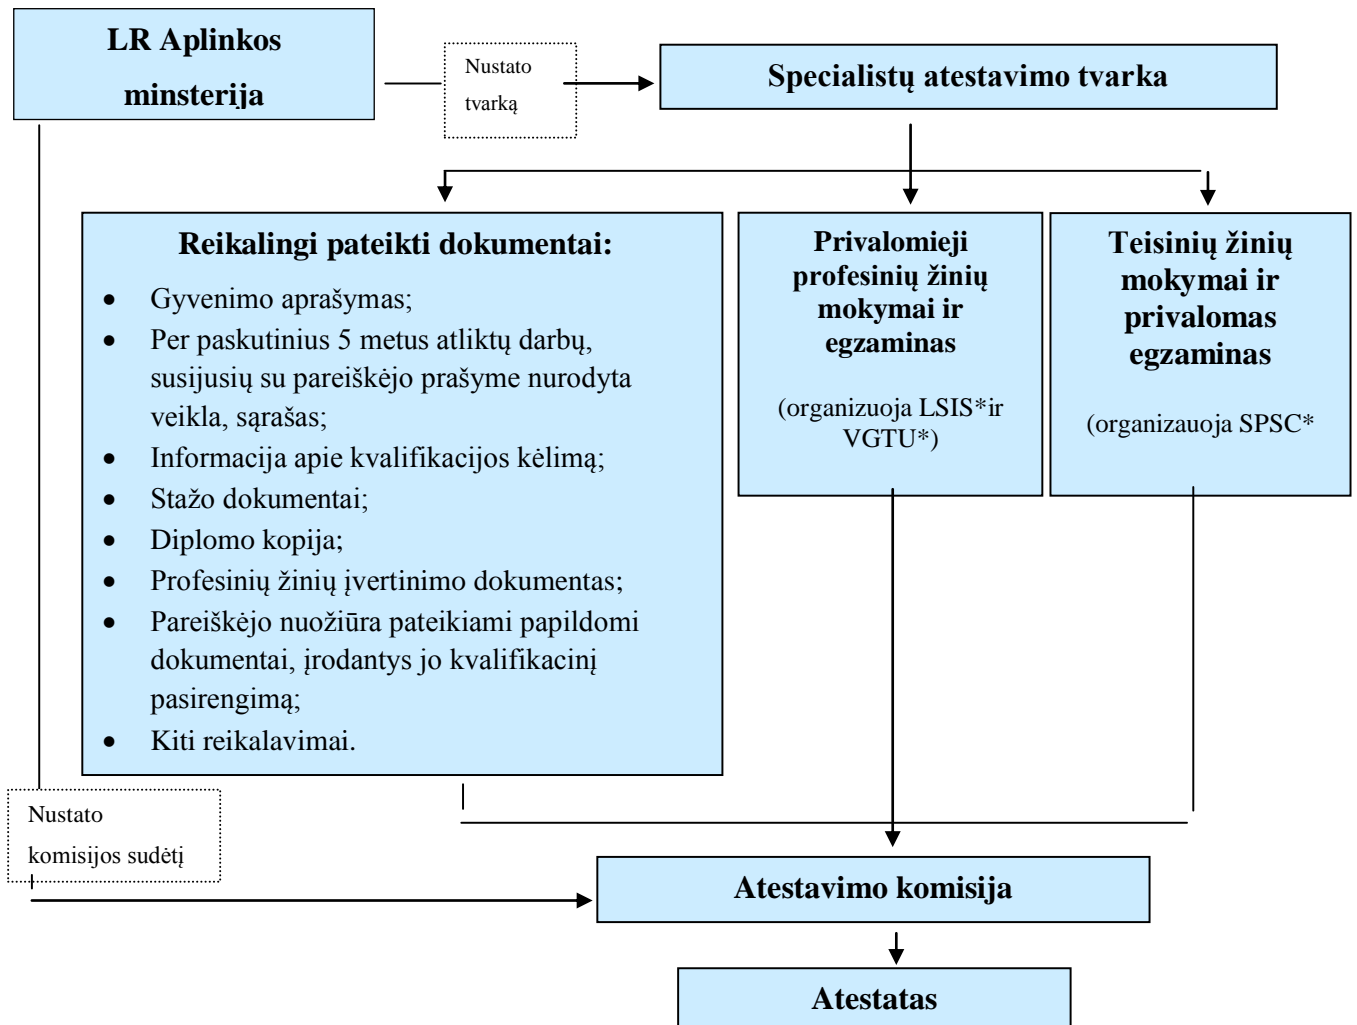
LR Aplinkos minsterija

Nustato tvarką

Specialistų atestavimo tvarka

Reikalingi pateikti dokumentai:

- Gyvenimo aprašymas;
- Per paskutinius 5 metus atliktų darbų, susijusių su pareiškėjo prašyme nurodyta veikla, sąrašas;
- Informacija apie kvalifikacijos kėlimą;
- Stažo dokumentai;
- Diplomo kopija;
- Profesinių žinių įvertinimo dokumentas;
- Pareiškėjo nuožiūra pateikiami papildomi dokumentai, įrodantys jo kvalifikacinį pasirengimą;
- Kiti reikalavimai.

Privalomieji profesinių žinių mokymai ir egzaminas

(organizuoja LSIS*ir VGTU*)

Teisinių žinių mokymai ir privalomas egzaminas

(organizauoja SPSC*

Nustato komisijos sudėtį

Atestavimo komisija

Atestatas